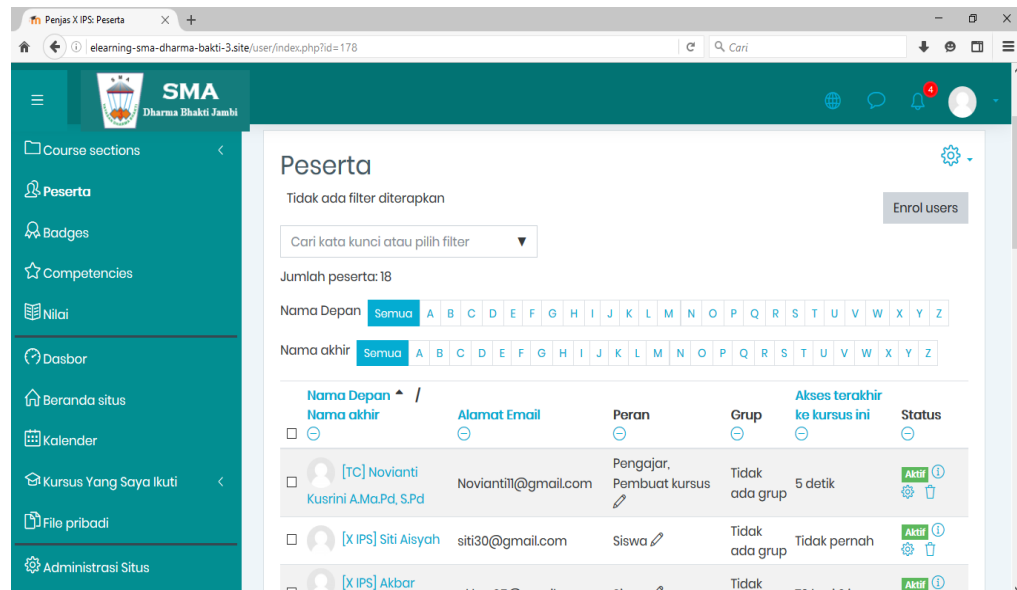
Penjas X IPS: Peserta

elearning-sma-dharma-bakti-3.site/user/index.php?id=178

Cari

SMA
Dharma Bhakti Jambi

4

Course sections

Peserta

Badges

Competencies

Nilai

Dasbor

Beranda situs

Kalender

Kursus Yang Saya Ikuti

File pribadi

Administrasi Situs

Peserta

Tidak ada filter diterapkan

Enrol users

Cari kata kunci atau pilih filter

Jumlah peserta: 18

Nama Depan Semua A B C D E F G H I J K L M N O P Q R S T U V W X Y Z

Nama akhir Semua A B C D E F G H I J K L M N O P Q R S T U V W X Y Z

| Nama Depan / Nama akhir | Alamat Email | Peran | Grup | Akses terakhir ke kursus ini | Status |
|---|---|---|---|---|---|
| [TC] Novianti Kusrini A.Ma.Pd, S.Pd | Novianti11@gmail.com | Pengajar, Pembuat kursus | Tidak ada grup | 5 detik | Aktif |
| [X IPS] Siti Aisyah | siti30@gmail.com | Siswa | Tidak ada grup | Tidak pernah | Aktif |
| [X IPS] Akbar | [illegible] | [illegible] | Tidak | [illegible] | Aktif |